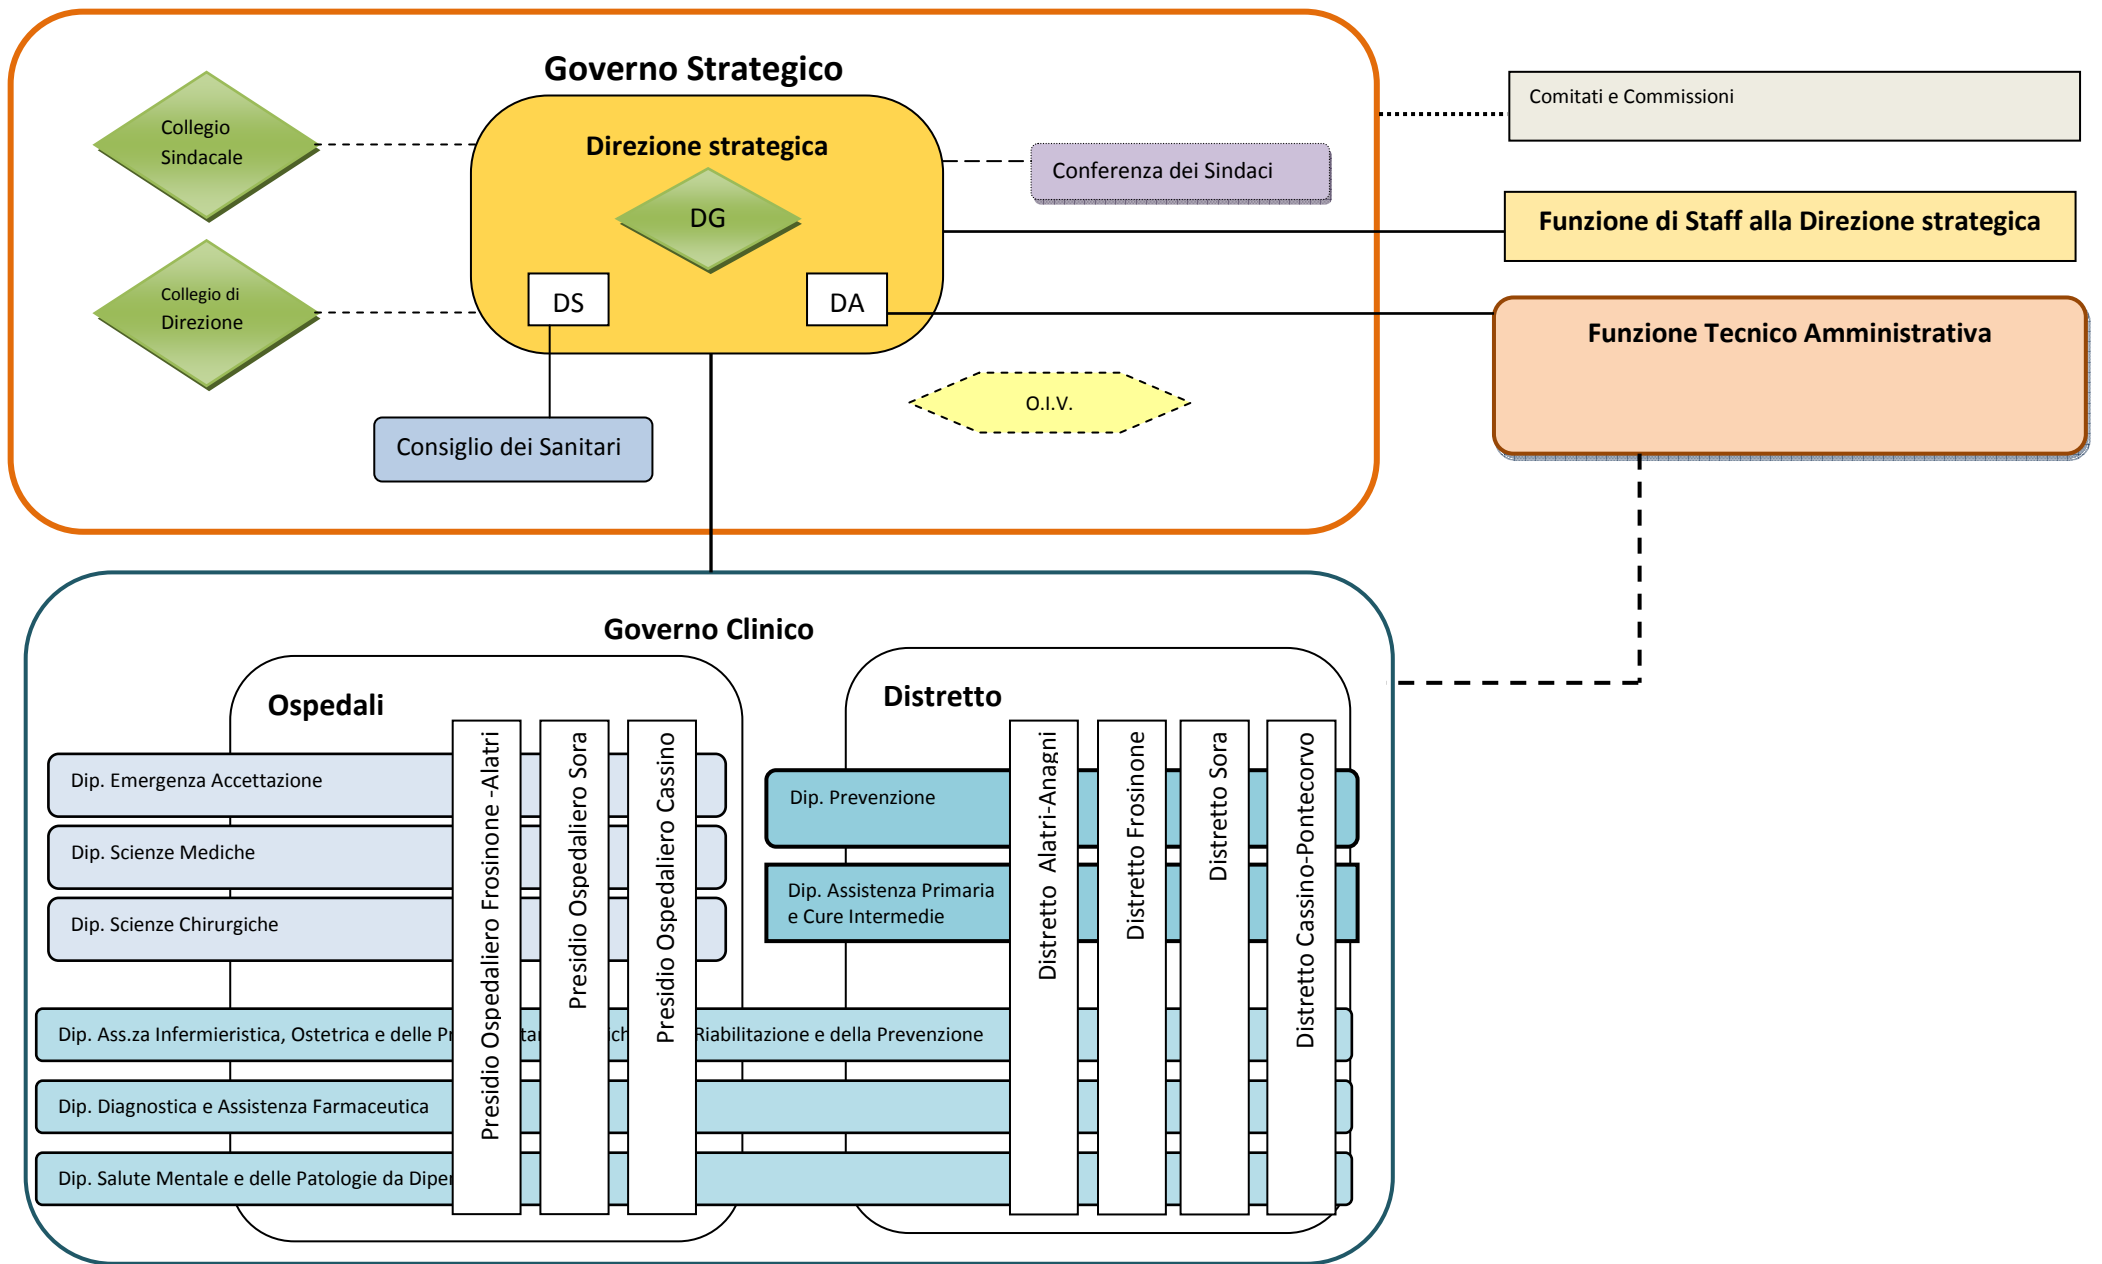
Governo Strategico

Collegio Sindacale

Direzione strategica

DG

Conferenza dei Sindaci

Comitati e Commissioni

Funzione di Staff alla Direzione strategica

Collegio di Direzione

DS

DA

Funzione Tecnico Amministrativa

O.I.V.

Consiglio dei Sanitari

Governo Clinico

Ospedali

Distretto

Dip. Emergenza Accettazione

Dip. Scienze Mediche

Dip. Scienze Chirurgiche

Presidio Ospedaliero Frosinone -Alatri

Presidio Ospedaliero Sora

Presidio Ospedaliero Cassino

Dip. Prevenzione

Dip. Assistenza Primaria e Cure Intermedie

Distretto Alatri-Anagni

Distretto Frosinone

Distretto Sora

Distretto Cassino-Pontecorvo

Dip. Ass.za Infermieristica, Ostetrica e delle Pr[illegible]ta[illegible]ch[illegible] Riabilitazione e della Prevenzione

Dip. Diagnostica e Assistenza Farmaceutica

Dip. Salute Mentale e delle Patologie da Dipe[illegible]